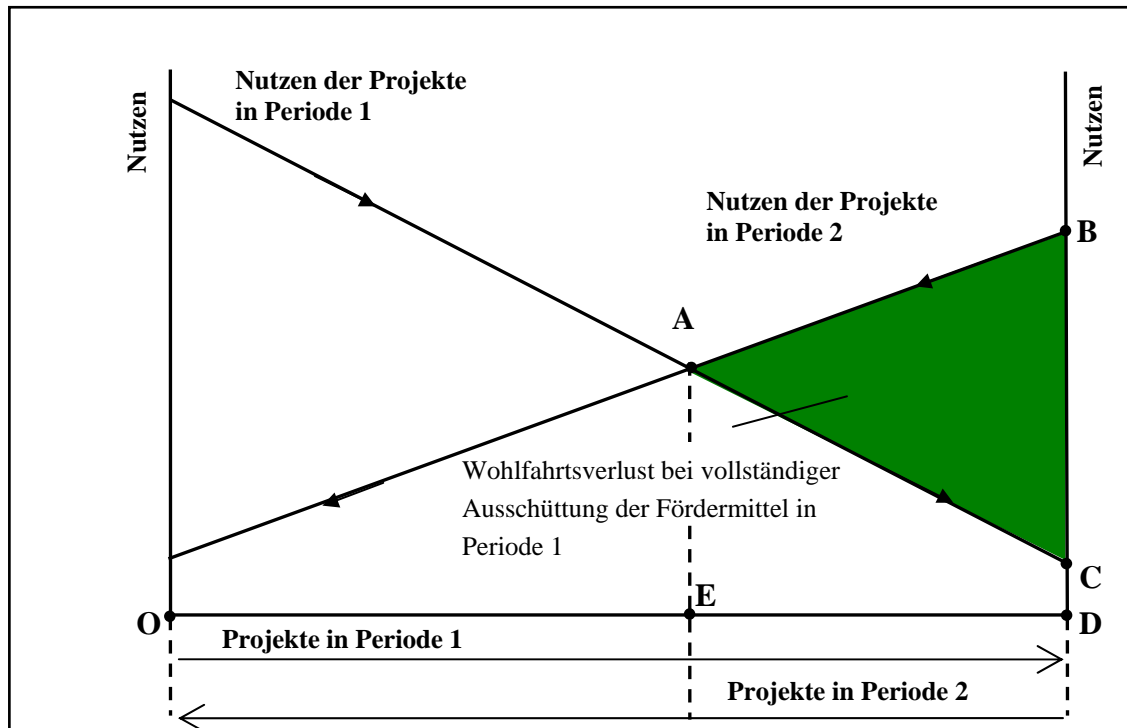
Nutzen

Nutzen der Projekte in Periode 1

Nutzen

Nutzen der Projekte in Periode 2

B

A

Wohlfahrtsverlust bei vollständiger Ausschüttung der Fördermittel in Periode 1

C

O

E

D

Projekte in Periode 1

Projekte in Periode 2